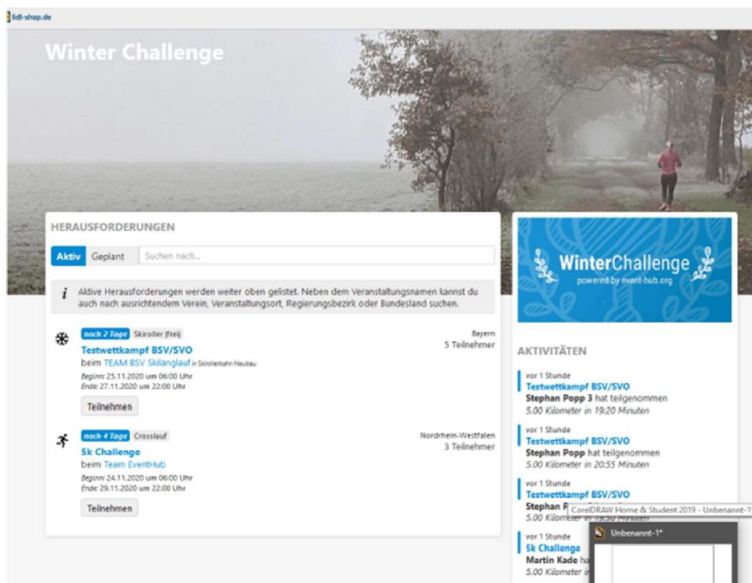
lidl-shop.de

Winter Challenge

HERAUSFORDERUNGEN

Aktiv Geplant Suchen nach...

Aktive Herausforderungen werden weiter oben gelistet. Neben dem Veranstaltungsnamen kannst du auch nach ausrichtendem Verein, Veranstaltungsort, Regierungsbezirk oder Bundesland suchen.

noch 2 Tage Skiroller frei

Bayern
5 Teilnehmer

Testwettkampf BSV/SVO
beim TEAM BSV Skilanglauf in Scrollerbahn Neubau
Beginn: 25.11.2020 um 06:00 Uhr
Ende: 27.11.2020 um 22:00 Uhr

Teilnehmen

noch 4 Tage Crosslauf

Nordrhein-Westfalen
3 Teilnehmer

5k Challenge
beim Team EventHub
Beginn: 24.11.2020 um 06:00 Uhr
Ende: 29.11.2020 um 22:00 Uhr

Teilnehmen

WinterChallenge
powered by event-hub.org

AKTIVITÄTEN

vor 1 Stunde
Testwettkampf BSV/SVO
Stephan Popp 3 hat teilgenommen
5.00 Kilometer in 19:20 Minuten

vor 1 Stunde
Testwettkampf BSV/SVO
Stephan Popp hat teilgenommen
5.00 Kilometer in 20:55 Minuten

vor 1 Stunde
Testwettkampf BSV/SVO
Stephan P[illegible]
5.00 Kilometer in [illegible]

CorelDRAW Home & Student 2019 - Unbenannt-1

vor 1 Stunde
5k Challenge
Martin Kade ha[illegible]
5.00 Kilometer i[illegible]

Unbenannt-1*